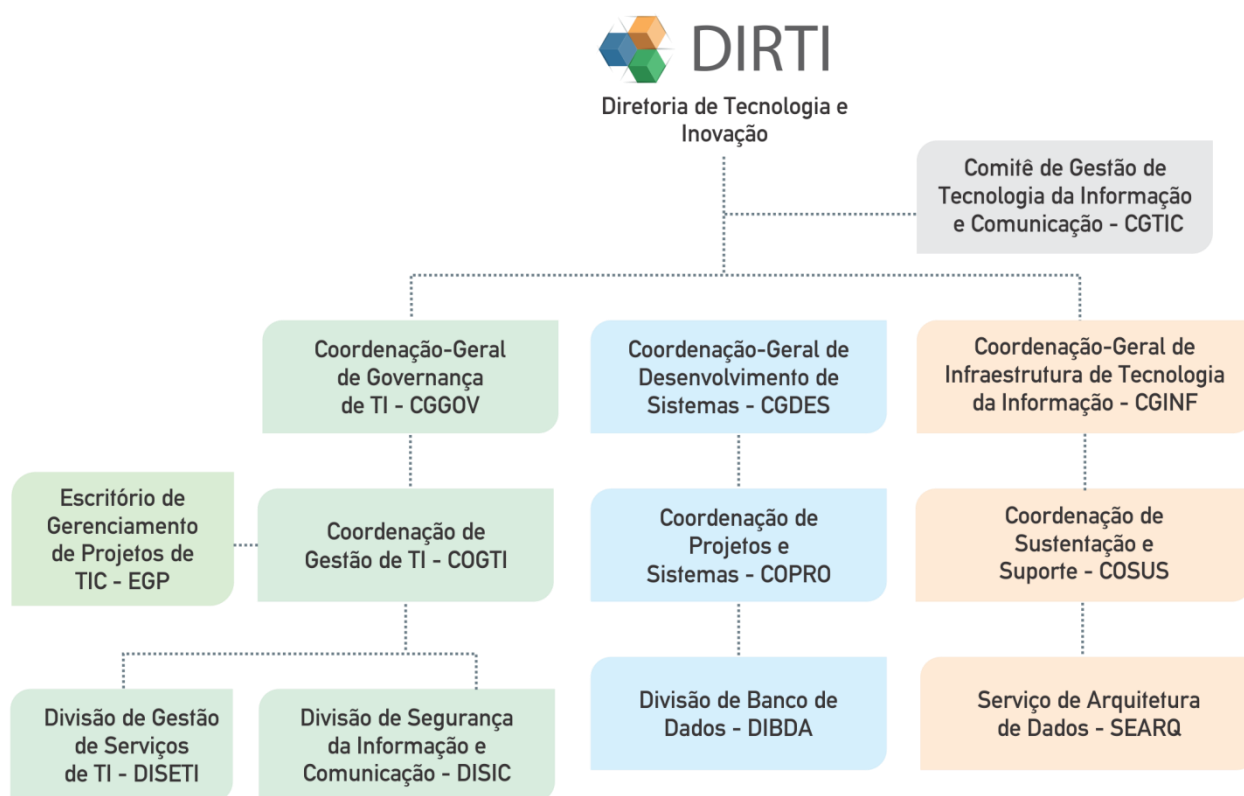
DIRTI

Diretoria de Tecnologia e Inovação

Comitê de Gestão de Tecnologia da Informação e Comunicação - CGTIC

Coordenação-Geral de Governança de TI - CGGOV

Coordenação-Geral de Desenvolvimento de Sistemas - CGDES

Coordenação-Geral de Infraestrutura de Tecnologia da Informação - CGINF

Escritório de Gerenciamento de Projetos de TIC - EGP

Coordenação de Gestão de TI - COGTI

Coordenação de Projetos e Sistemas - COPRO

Coordenação de Sustentação e Suporte - COSUS

Divisão de Banco de Dados - DIBDA

Serviço de Arquitetura de Dados - SEARQ

Divisão de Gestão de Serviços de TI - DISETI

Divisão de Segurança da Informação e Comunicação - DISIC